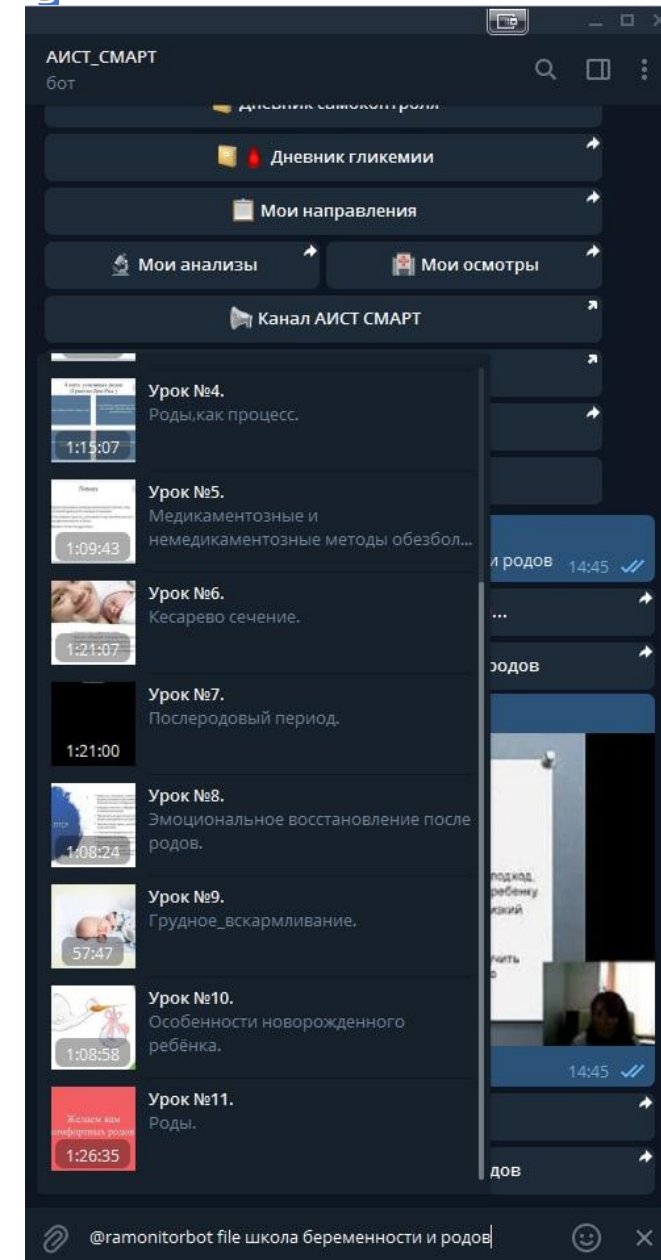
АИСТ_СМАРТ
бот

Дневник самоконтроля

Дневник гликемии

Мои направления

Мои анализы

Мои осмотры

Канал АИСТ СМАРТ

1:15:07
Урок №4.
Роды,как процесс.

1:09:43
Урок №5.
Медикаментозные и немедикаментозные методы обезбол...

1:21:07
Урок №6.
Кесарево сечение.

1:21:00
Урок №7.
Послеродовый период.

1:08:24
Урок №8.
Эмоциональное восстановление после родов.

57:47
Урок №9.
Грудное_вскармливание.

1:08:58
Урок №10.
Особенности новорожденного ребёнка.

Желаем вам комфортных родов
1:26:35
Урок №11.
Роды.

и родов 14:45

...

родов

14:45

дов

@ramonitorbot file школа беременности и родов